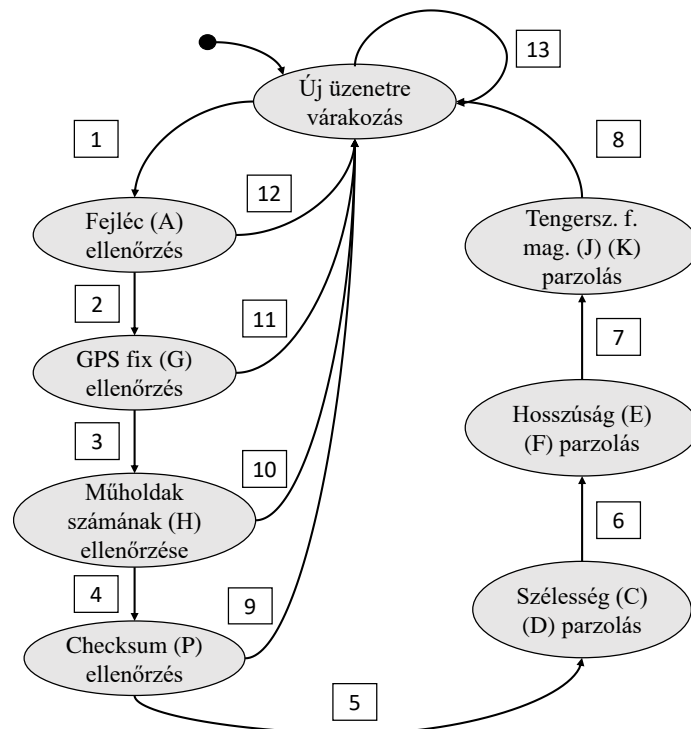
13

Új üzenetre várakozás

1

8

12

Fejléc (A) ellenőrzés

Tengersz. f. mag. (J) (K) parzolás

2

11

7

GPS fix (G) ellenőrzés

Hosszúság (E) (F) parzolás

3

10

Műholdak számának (H) ellenőrzése

6

4

9

Szélesség (C) (D) parzolás

Checksum (P) ellenőrzés

5